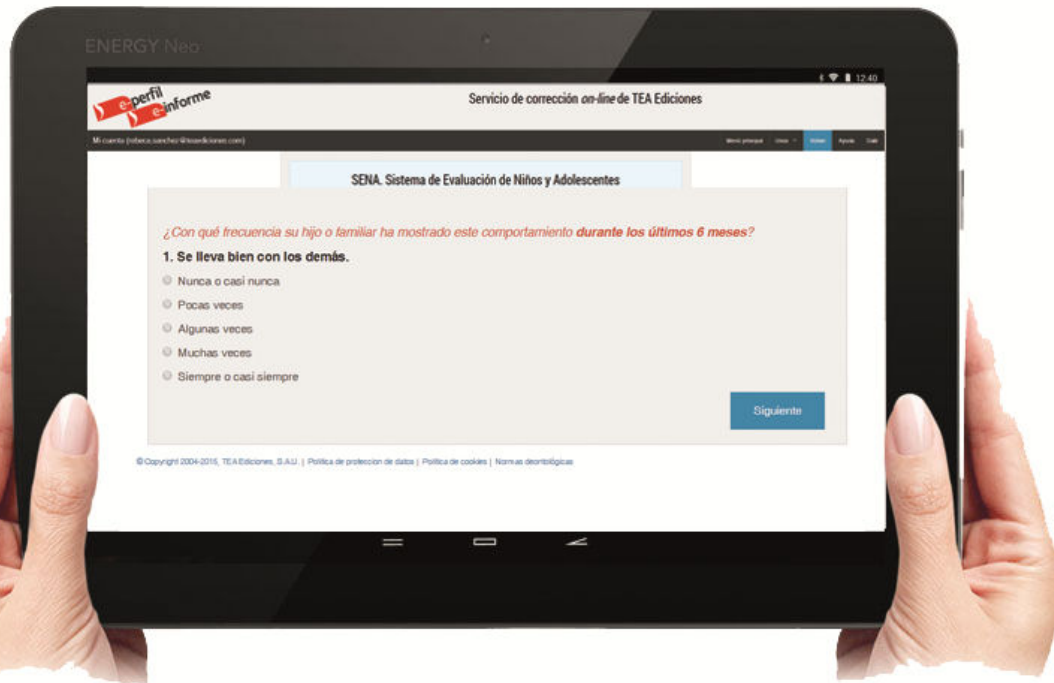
ENERGY Neo

12:40

e-perfil e-informe

Servicio de corrección *on-line* de TEA Ediciones

Mi cuenta (rebeca.sanchez@teaediciones.com)

Menú principal Usos Volver Ayuda Salir

SENA. Sistema de Evaluación de Niños y Adolescentes

¿Con qué frecuencia su hijo o familiar ha mostrado este comportamiento **durante los últimos 6 meses**?

**1. Se lleva bien con los demás.**

Nunca o casi nunca

Pocas veces

Algunas veces

Muchas veces

Siempre o casi siempre

Siguiente

© Copyright 2004-2015, TEA Ediciones, S.A.U. | Política de protección de datos | Política de cookies | Normas deontológicas